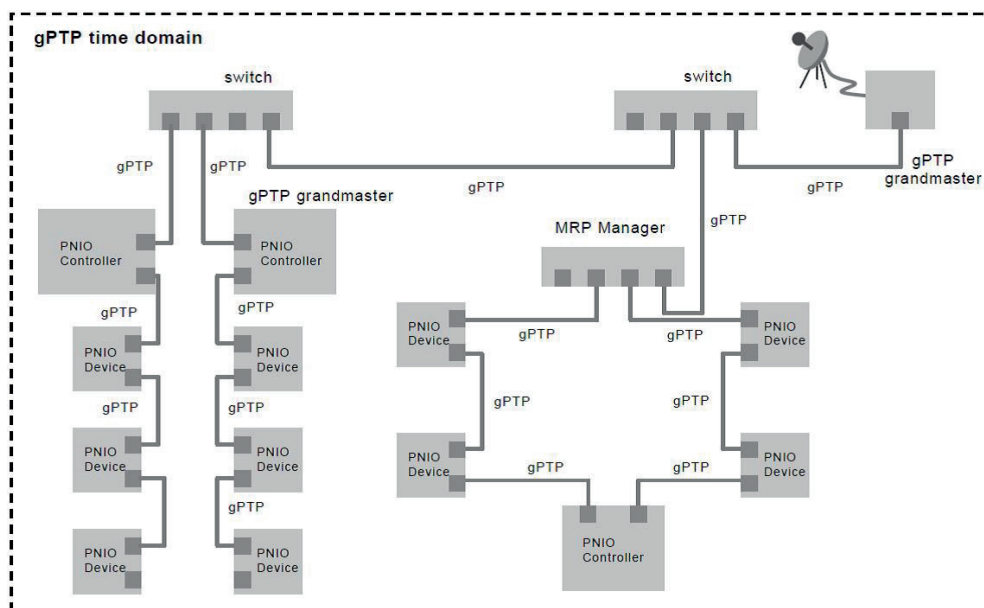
gPTP time domain

switch

switch

gPTP

gPTP

gPTP grandmaster

gPTP

gPTP

gPTP grandmaster

gPTP

PNIO Controller

PNIO Controller

MRP Manager

gPTP

gPTP

PNIO Device

PNIO Device

gPTP

gPTP

PNIO Device

PNIO Device

gPTP

gPTP

gPTP

gPTP

PNIO Device

PNIO Device

PNIO Device

PNIO Device

gPTP

gPTP

gPTP

PNIO Device

PNIO Device

PNIO Controller